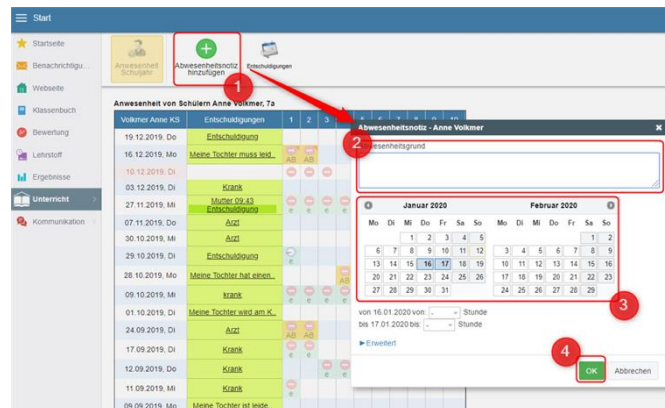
Start

Startseite
Benachrichtigu...
Webseite
Klassenbuch
Bewertung
Lehrstoff
Ergebnisse
Unterricht
Kommunikation

Anwesenheit Schuljahr
Abwesenheitsnotiz hinzufügen
Entschuldigungen

Anwesenheit von Schülern Anne Volkmer, 7a

| Volkmer Anne KS | Entschuldigungen | 1 | 2 | 3 |
|---|---|---|---|---|
| 19.12.2019, Do | Entschuldigung | | | |
| 16.12.2019, Mo | Meine Tochter muss leid... | AB | AB | |
| 10.12.2019, Di | | | | |
| 03.12.2019, Di | Krank | | | |
| 27.11.2019, Mi | Mutter 09:43 Entschuldigung | e | e | e |
| 07.11.2019, Do | Arzt | | | |
| 30.10.2019, Mi | Arzt | | | |
| 29.10.2019, Di | Entschuldigung | | | |
| 28.10.2019, Mo | Meine Tochter hat einen... | | | |
| 09.10.2019, Mi | krank | e | e | e |
| 01.10.2019, Di | Meine Tochter wird am K... | | | |
| 24.09.2019, Di | Arzt | AB | AB | |
| 17.09.2019, Di | Krank | | | |
| 12.09.2019, Do | Krank | | | |
| 11.09.2019, Mi | Krank | | | |
| 09.09.2019, Mo | Meine Tochter ist leide... | | | |

1

Abwesenheitsnotiz - Anne Volkmer

2

Abwesenheitsgrund

Januar 2020

| Mo | Di | Mi | Do | Fr | Sa | So |
|---|---|---|---|---|---|---|
| | | 1 | 2 | 3 | 4 | 5 |
| 6 | 7 | 8 | 9 | 10 | 11 | 12 |
| 13 | 14 | 15 | 16 | 17 | 18 | 19 |
| 20 | 21 | 22 | 23 | 24 | 25 | 26 |
| 27 | 28 | 29 | 30 | 31 | | |

Februar 2020

| Mo | Di | Mi | Do | Fr | Sa | So |
|---|---|---|---|---|---|---|
| | | | | | 1 | 2 |
| 3 | 4 | 5 | 6 | 7 | 8 | 9 |
| 10 | 11 | 12 | 13 | 14 | 15 | 16 |
| 17 | 18 | 19 | 20 | 21 | 22 | 23 |
| 24 | 25 | 26 | 27 | 28 | 29 | |

3

von 16.01.2020 von: - Stunde
bis 17.01.2020 bis: - Stunde

Erweitert

4

OK
Abbrechen